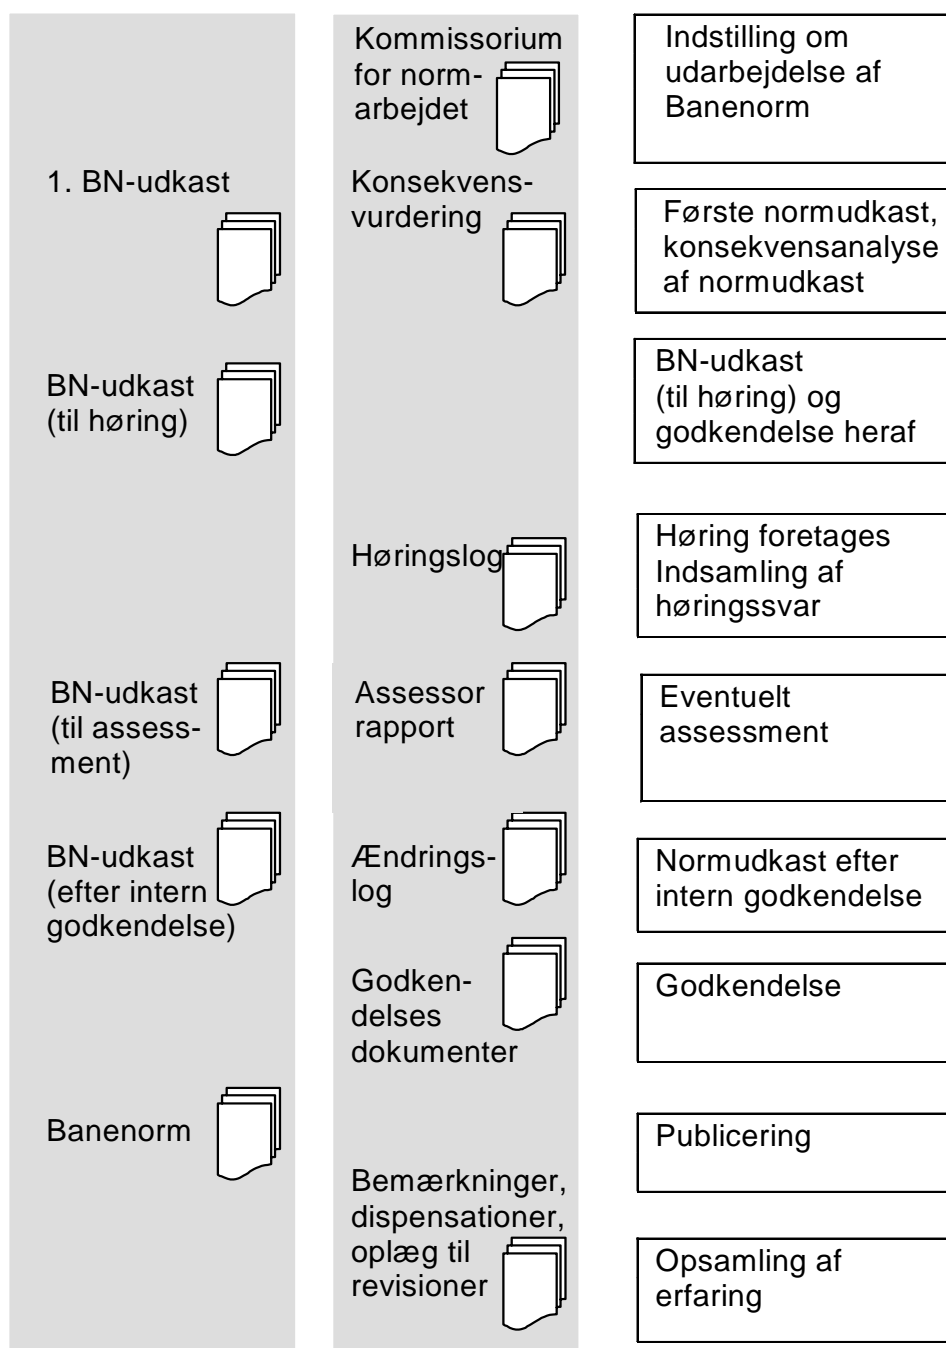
Kommissorium for normarbejdet

Indstilling om udarbejdelse af Banenorm

1. BN-udkast

Konsekvensvurdering

Første normudkast, konsekvensanalyse af normudkast

BN-udkast (til høring)

BN-udkast (til høring) og godkendelse heraf

Høringslog

Høring foretages Indsamling af høringssvar

BN-udkast (til assessment)

Assessor rapport

Eventuelt assessment

BN-udkast (efter intern godkendelse)

Ændringslog

Normudkast efter intern godkendelse

Godkendelses dokumenter

Godkendelse

Banenorm

Publicering

Bemærkninger, dispensationer, oplæg til revisioner

Opsamling af erfaring